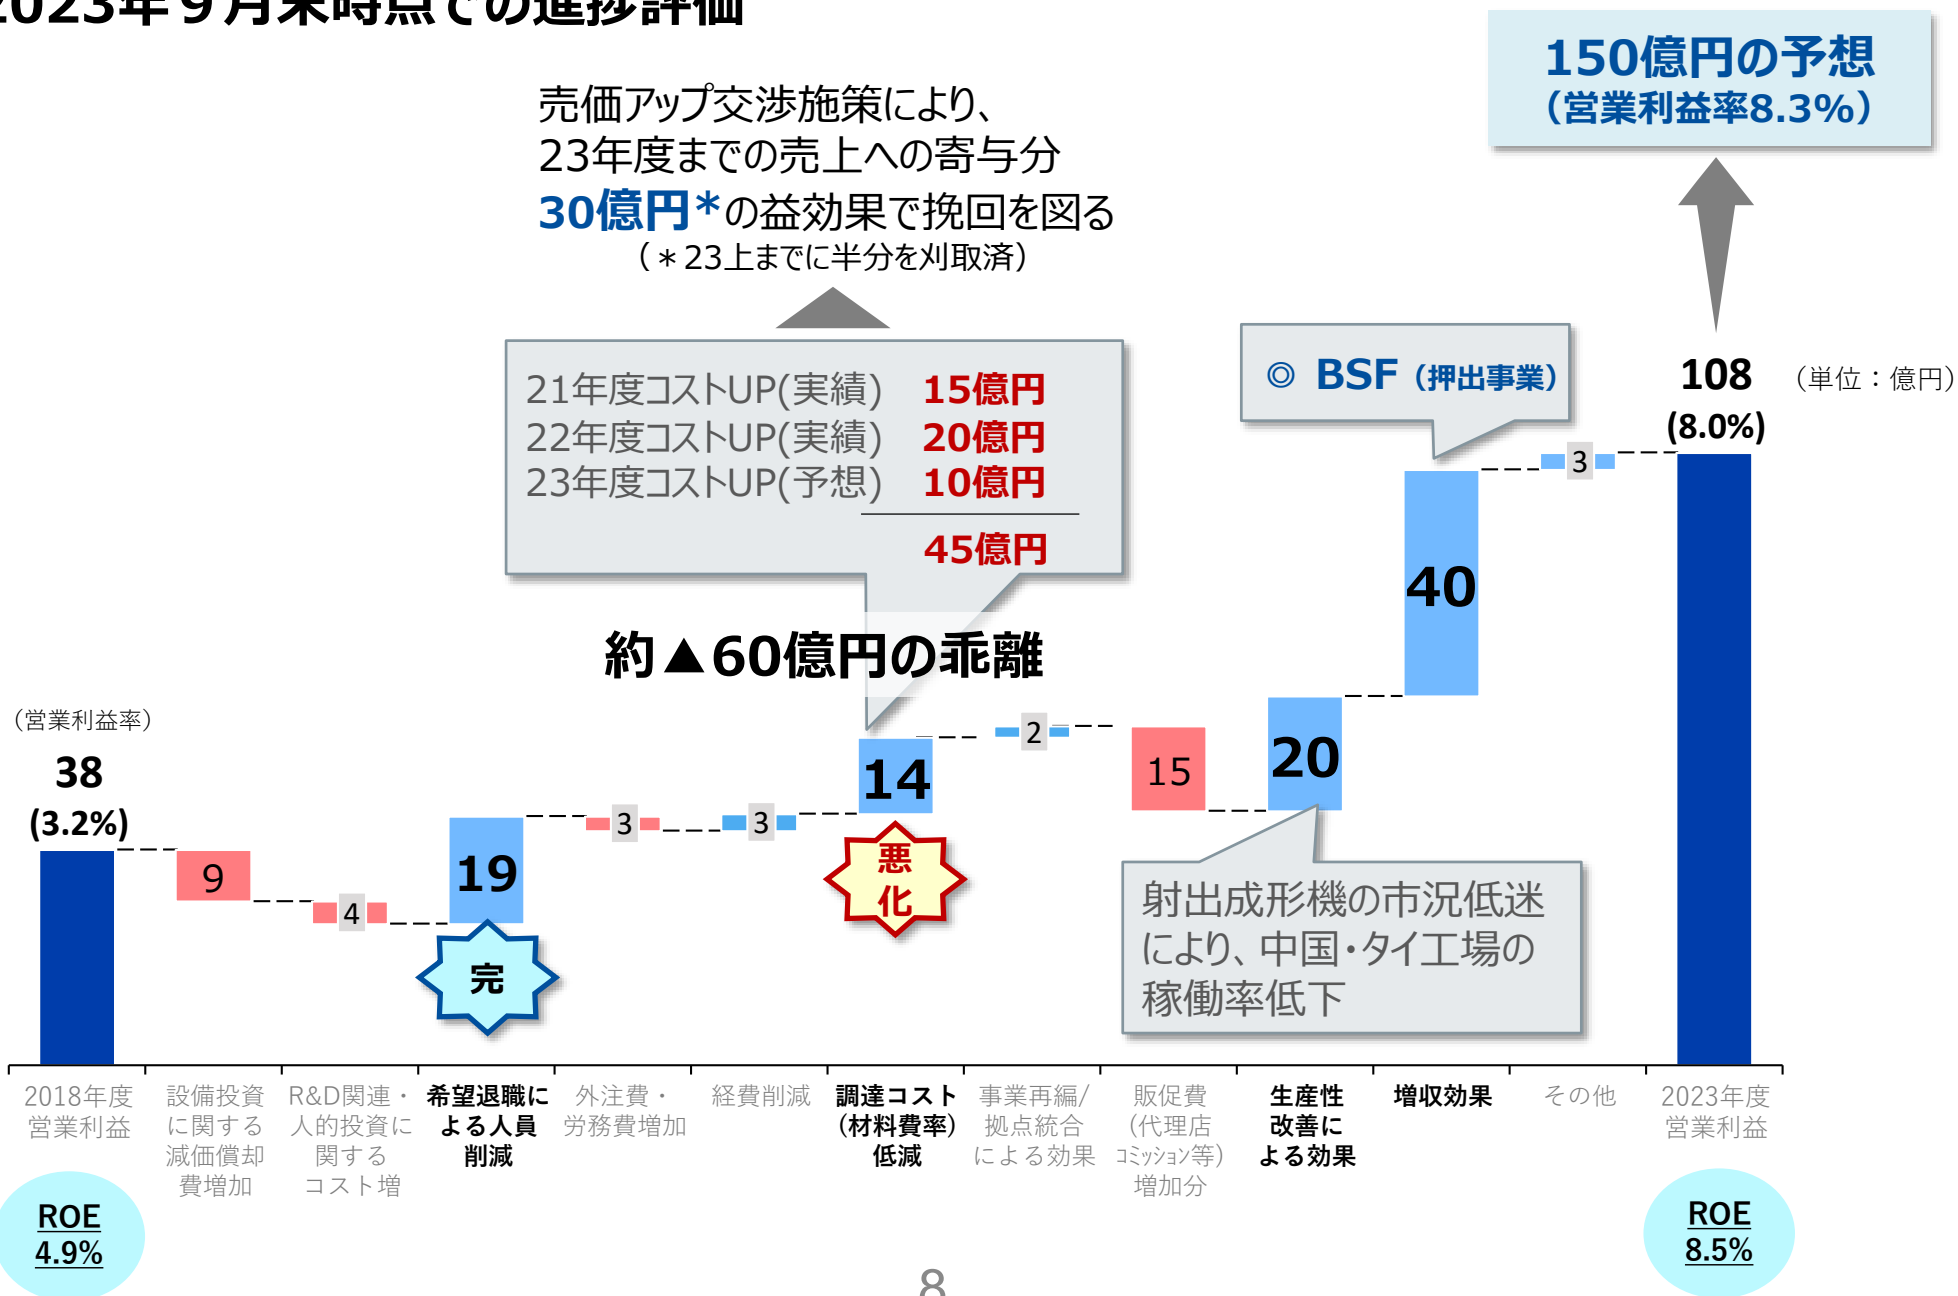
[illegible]2023年9月末時点での進捗評価

売価アップ交渉施策により、23年度までの売上への寄与分 30億円*の益効果で挽回を図る
（＊23上までに半分を刈取済）

150億円の予想
（営業利益率8.3%）

21年度コストUP(実績) 15億円
22年度コストUP(実績) 20億円
23年度コストUP(予想) 10億円
45億円

◎ BSF（押出事業）

108
(8.0%)
（単位：億円）

約▲60億円の乖離

（営業利益率）
38
(3.2%)

9
4
19
完
3
3
14
悪化
2
15
20
40
3

射出成形機の市況低迷により、中国・タイ工場の稼働率低下

2018年度営業利益
設備投資に関する減価償却費増加
R&D関連・人的投資に関するコスト増
希望退職による人員削減
外注費・労務費増加
経費削減
調達コスト（材料費率）低減
事業再編/拠点統合による効果
販促費（代理店コミッション等）増加分
生産性改善による効果
増収効果
その他
2023年度営業利益

ROE 4.9%
ROE 8.5%

8